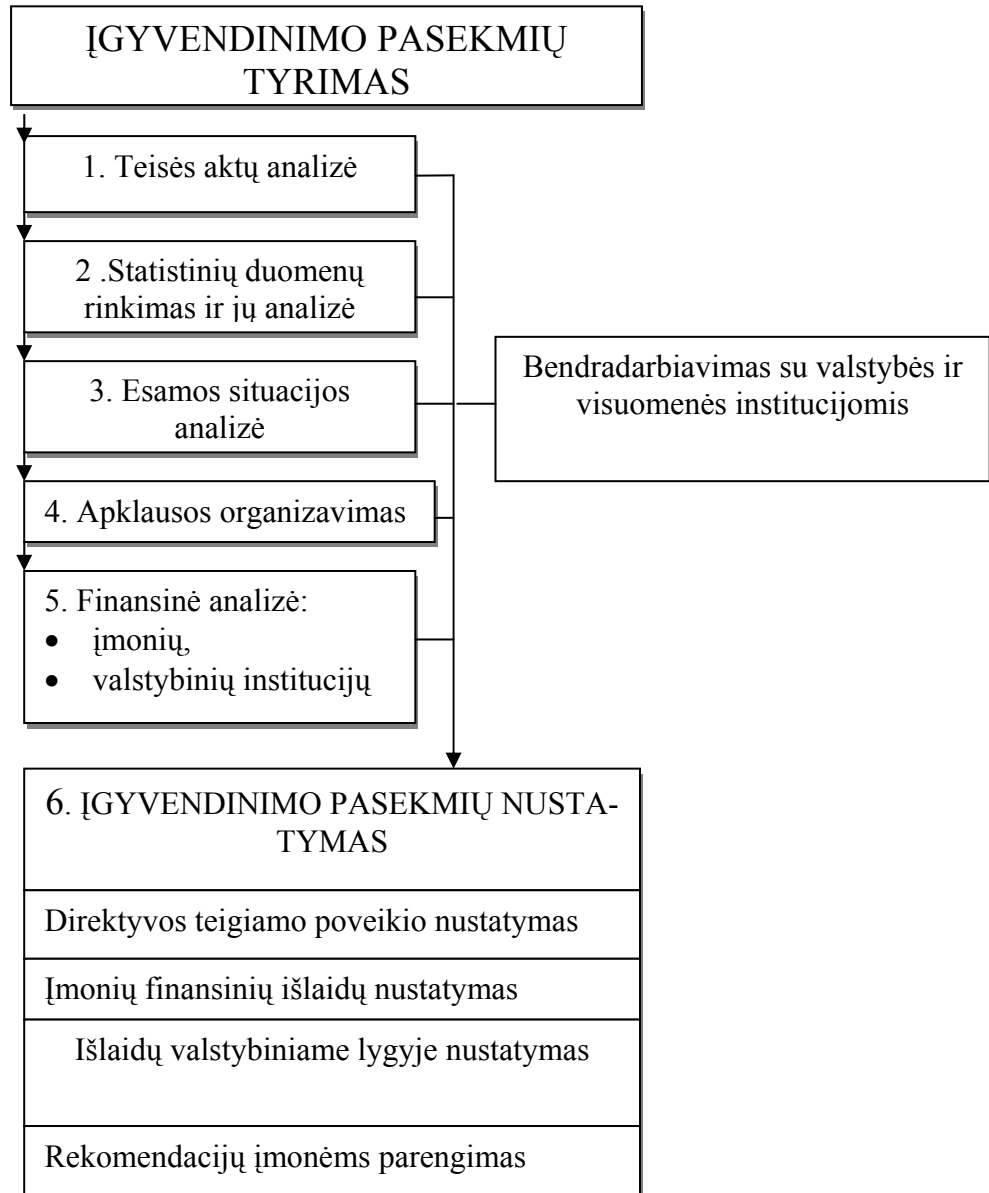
ĮGYVENDINIMO PASEKMIŲ TYRIMAS

1. Teisės aktų analizė

2 .Statistinių duomenų rinkimas ir jų analizė

3. Esamos situacijos analizė

4. Apklausos organizavimas

5. Finansinė analizė:
- įmonių,
- valstybinių institucijų

Bendradarbiavimas su valstybės ir visuomenės institucijomis

6. ĮGYVENDINIMO PASEKMIŲ NUSTATYMAS

Direktyvos teigiamo poveikio nustatymas

Įmonių finansinių išlaidų nustatymas

Išlaidų valstybiniame lygyje nustatymas

Rekomendacijų įmonėms parengimas